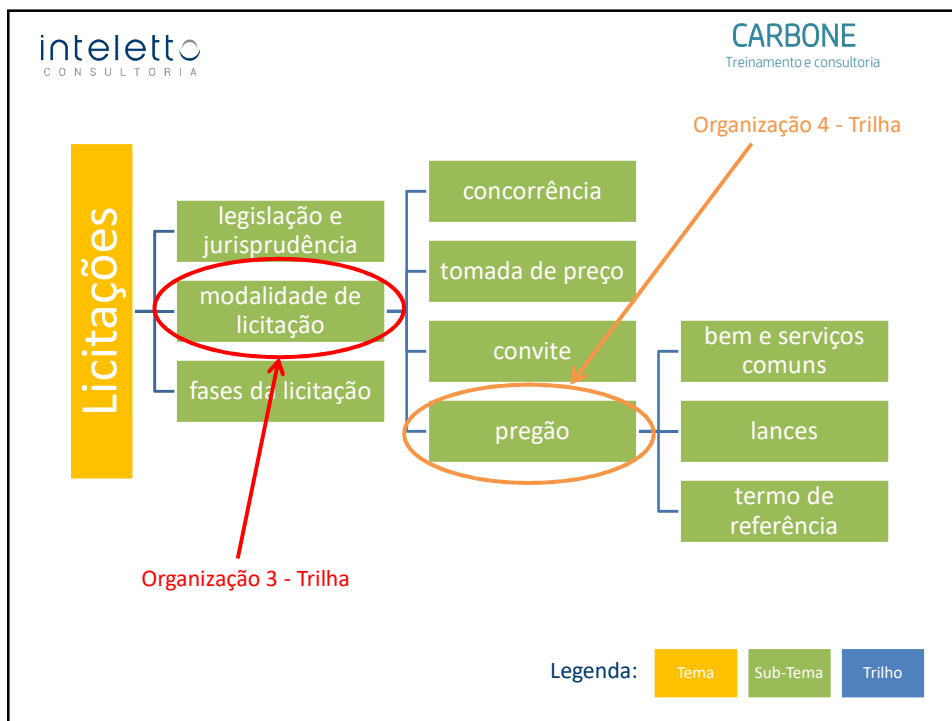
intelett
CONSULTORIA

CARBONE
Treinamento e consultoria

Organização 4 - Trilha

Licitações

legislação e jurisprudência

modalidade de licitação

fases da licitação

concorrência

tomada de preço

convite

pregão

bem e serviços comuns

lances

termo de referência

Organização 3 - Trilha

Legenda: Tema Sub-Tema Trilho